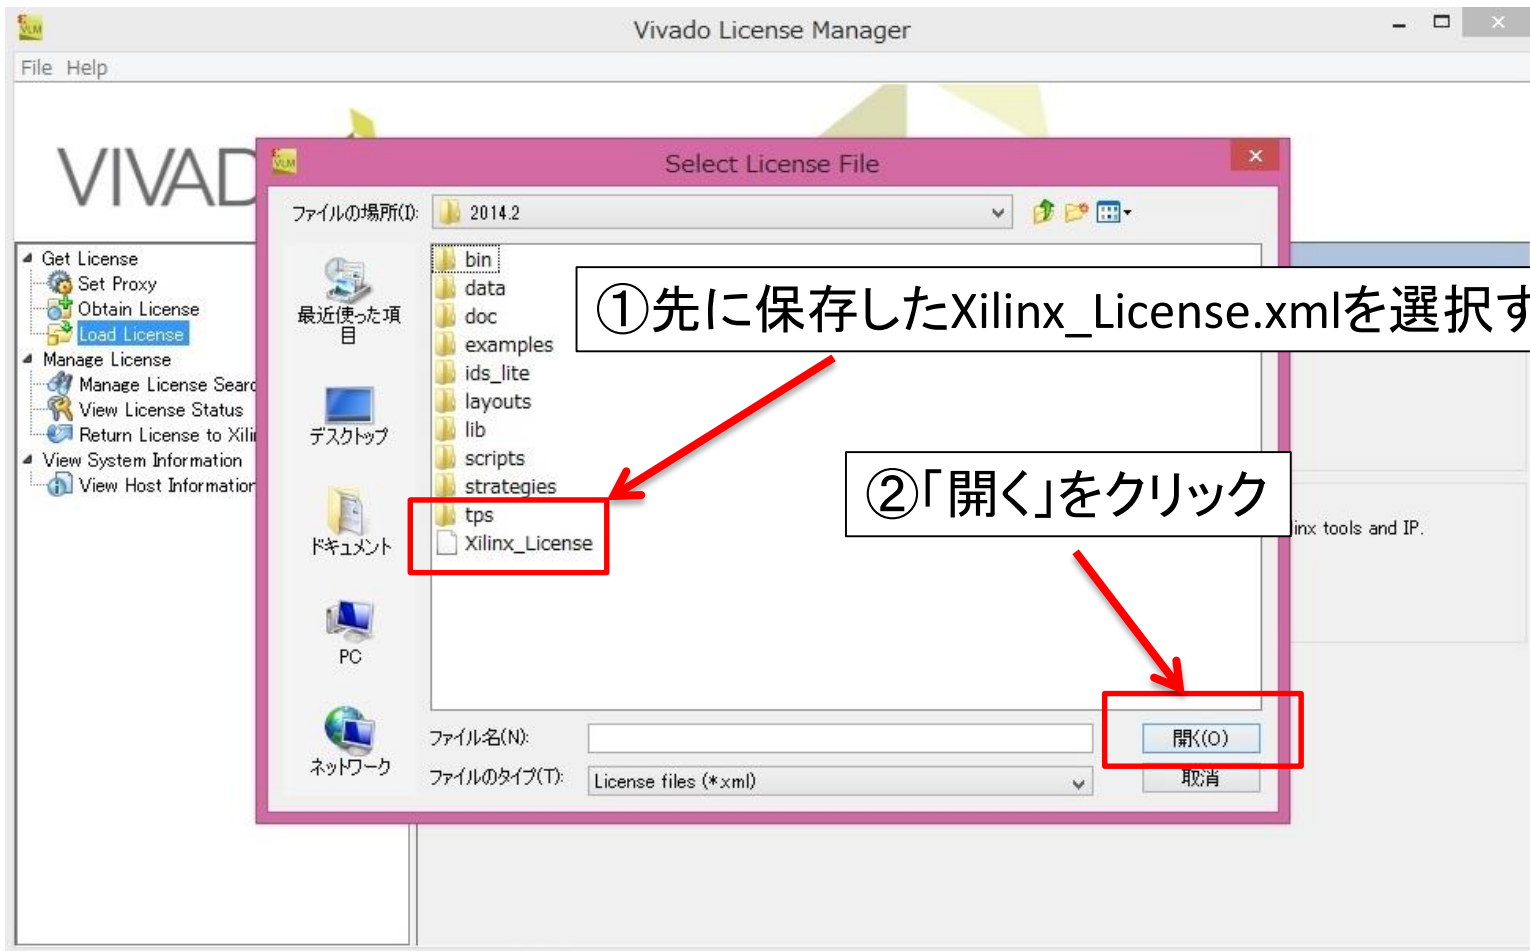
Vivado License Manager

File Help

VIVAD

Get License
Set Proxy
Obtain License
Load License
Manage License
Manage License Searc
View License Status
Return License to Xili
View System Information
View Host Information

Select License File

ファイルの場所(I): 2014.2

最近使った項目
デスクトップ
ドキュメント
PC
ネットワーク

bin
data
doc
examples
ids_lite
layouts
lib
scripts
strategies
tps
Xilinx_License

①先に保存したXilinx_License.xmlを選択す

②「開く」をクリック

inx tools and IP.

ファイル名(N):
ファイルのタイプ(T): License files (*xml)

開く(O)
取消